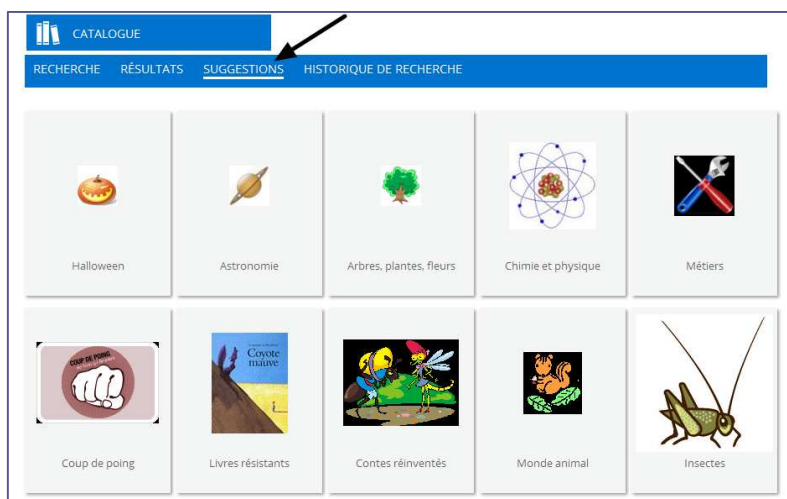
CATALOGUE

RECHERCHE RÉSULTATS SUGGESTIONS HISTORIQUE DE RECHERCHE

Halloween

Astronomie

Arbres, plantes, fleurs

Chimie et physique

Métiers

COUP DE POING

Coyote mauve

Coup de poing

Livres résistants

Contes réinventés

Monde animal

Insectes